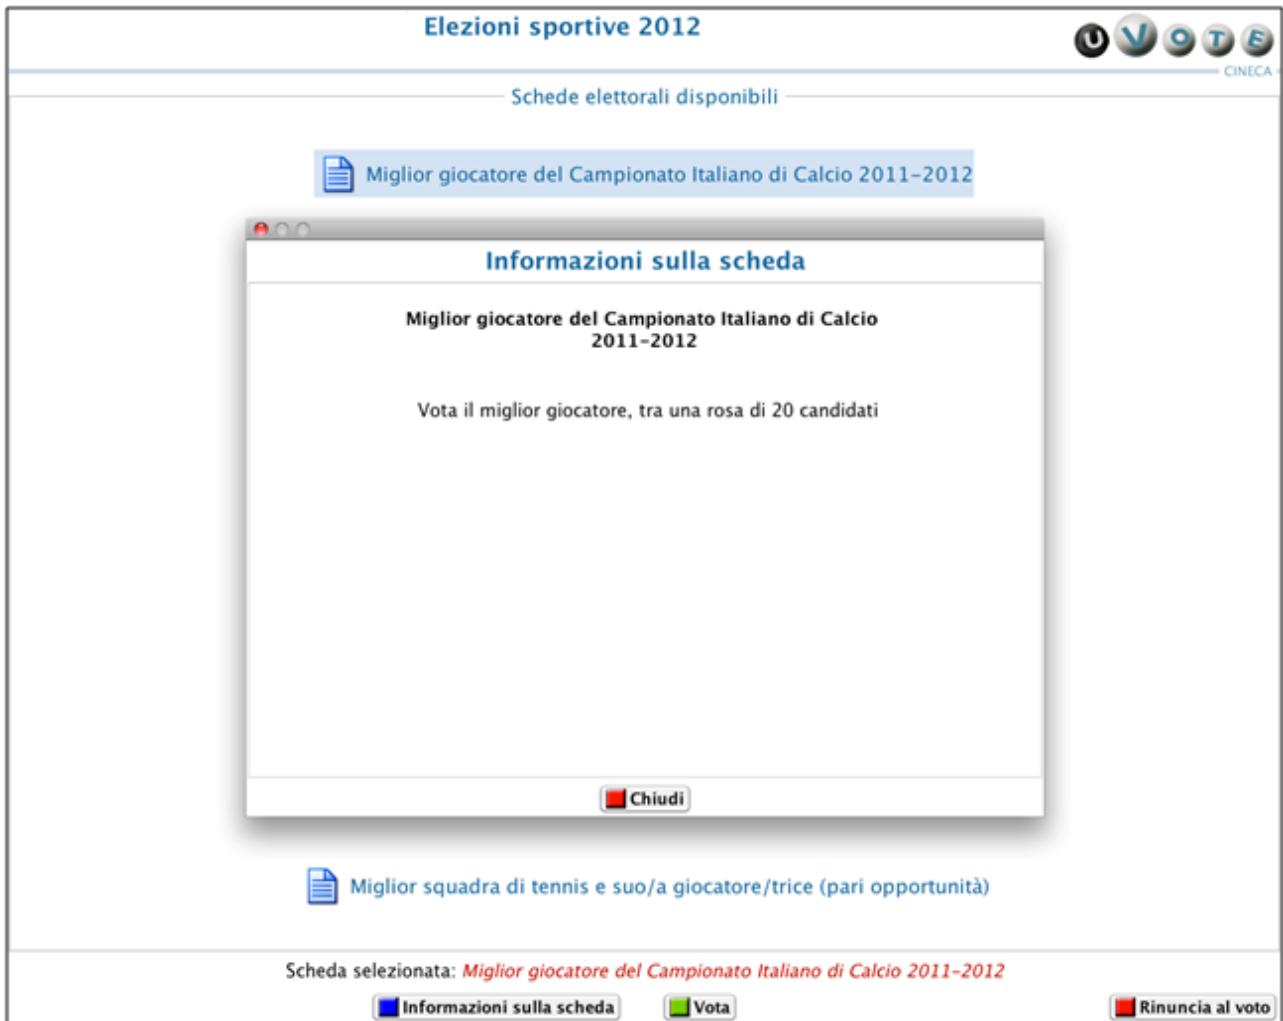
Elezioni sportive 2012

UVOTE
CINECA

Schede elettorali disponibili

Miglior giocatore del Campionato Italiano di Calcio 2011-2012

Informazioni sulla scheda

Miglior giocatore del Campionato Italiano di Calcio 2011-2012

Vota il miglior giocatore, tra una rosa di 20 candidati

Chiudi

Miglior squadra di tennis e suo/a giocatore/trice (pari opportunità)

Scheda selezionata: Miglior giocatore del Campionato Italiano di Calcio 2011-2012

Informazioni sulla scheda

Vota

Rinuncia al voto